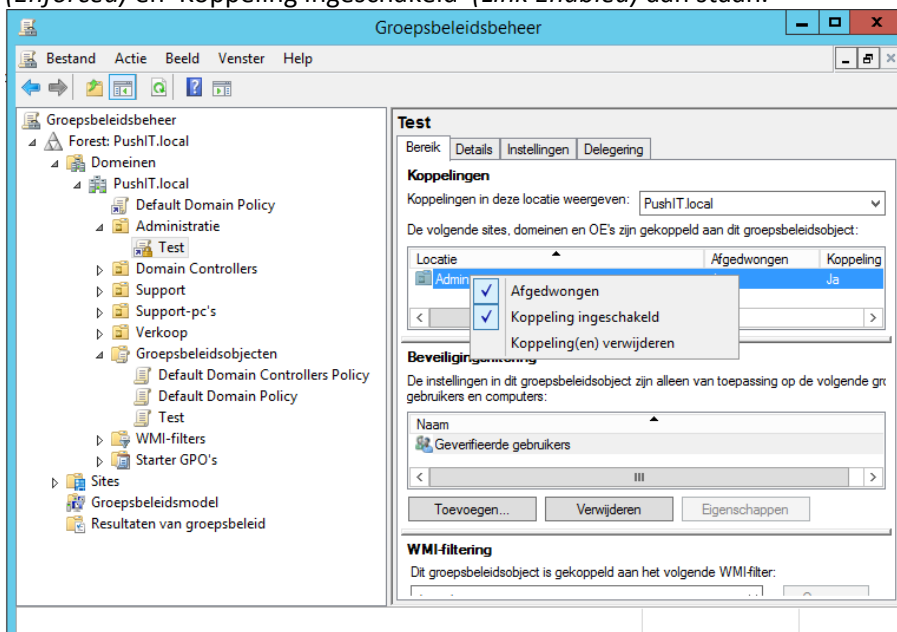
(Enforced) en "Koppeling ingeschakeld" (Link Enabled) aan staan.

Groepsbeleidsbeheer

Bestand Actie Beeld Venster Help

Groepsbeleidsbeheer
Forest: PushIT.local
Domeinen
PushIT.local
Default Domain Policy
Administratie
Test
Domain Controllers
Support
Support-pc's
Verkoop
Groepsbeleidsobjecten
Default Domain Controllers Policy
Default Domain Policy
Test
WMI-filters
Starter GPO's
Sites
Groepsbeleidsmodel
Resultaten van groepsbeleid

Test
Bereik | Details | Instellingen | Delegering

Koppelingen
Koppelingen in deze locatie weergeven: PushIT.local
De volgende sites, domeinen en OE's zijn gekoppeld aan dit groepsbeleidsobject:

| Locatie | Afgedwongen | Koppeling |
|---|---|---|
| Admin | | Ja |

Afgedwongen
Koppeling ingeschakeld
Koppeling(en) verwijderen

Beveiligingsfiltering
De instellingen in dit groepsbeleidsobject zijn alleen van toepassing op de volgende gr gebruikers en computers:

| Naam |
|---|
| Geverifieerde gebruikers |

Toevoegen... Verwijderen Eigenschappen

WMI-filtering
Dit groepsbeleidsobject is gekoppeld aan het volgende WMI-filter: